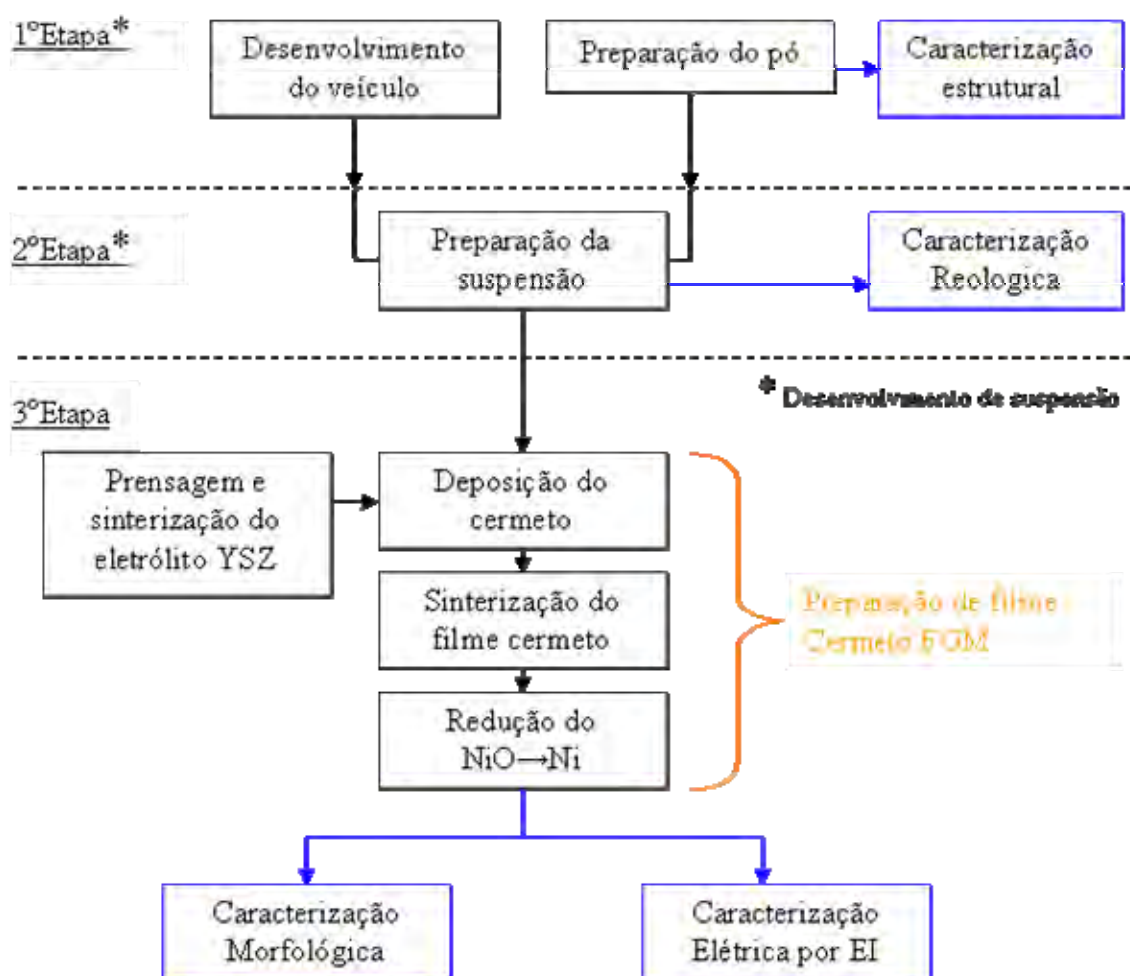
1°Etapa*

Desenvolvimento do veículo

Preparação do pó

Caracterização estrutural

2°Etapa*

Preparação da suspensão

Caracterização Reologica

3°Etapa

* Desenvolvimento de suspensão

Prensagem e sinterização do eletrólito YSZ

Deposição do cermeto

Sinterização do filme cermeto

Redução do NiO$\rightarrow$Ni

Preparação de filme Cermeto FGM

Caracterização Morfológica

Caracterização Elétrica por EI